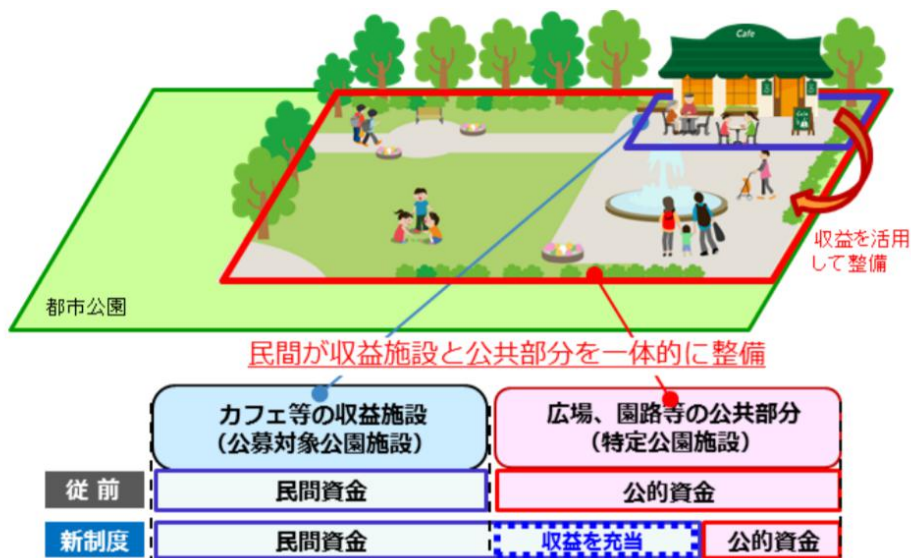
Cafe

収益を活用して整備

都市公園

民間が収益施設と公共部分を一体的に整備

| | カフェ等の収益施設（公募対象公園施設） | 広場、園路等の公共部分（特定公園施設） | |
|---|---|---|---|
| 従前 | 民間資金 | 公的資金 | |
| 新制度 | 民間資金 | 収益を充当 | 公的資金 |